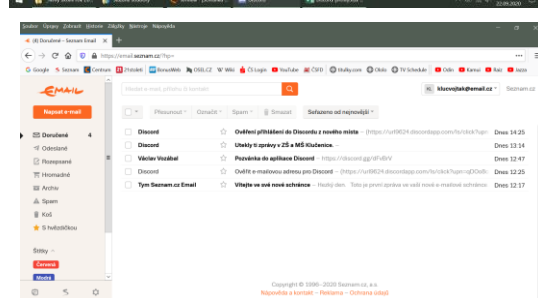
22.09.2020

Soubor Úpravy Zobrazit Historie Záložky Nástroje Nápověda

(4) Doručené - Seznam Email

https://email.seznam.cz/?hp=

Google Seznam Centrum Přihlášení BonusWeb MySSL.CZ W Wiki ČS Login YouTube ČSFD titulky.com Okdo TV Schedule Odin Kanoe Nazi Jazzx

Email

Napsat e-mail

Hledat e-maily, přílohy či kontakty

klucvojtak@email.cz Seznam.cz

Přesunout Označit Spam Smazat Seřazeno od nejnovějších

Doručené 4
Odeslané
Rozepsané
Hromadné
Archiv
Spam
Koš
S hvězdičkou

Štítky
Červená
Modrá

| Discord | Ověření přihlášení do Discordu z nového místa – (https://url9624.discordapp.com/ls/click?upn | Dnes 14:25 |
|---|---|---|
| Discord | Utekly ti zprávy v ZŠ a MŠ Klučenice. – | Dnes 13:14 |
| Václav Vozábal | Pozvánka do aplikace Discord – https://discord.gg/dFzBrV | Dnes 12:47 |
| Discord | Ověřte e-mailovou adresu pro Discord – (https://url9624.discordapp.com/ls/click?upn=qDOeB | Dnes 12:25 |
| Tym Seznam.cz Email | Vítejte ve své nové schránce – Hezký den. Toto je první zpráva ve vaší nové e-mailové schránce | Dnes 12:17 |

Copyright © 1996–2020 Seznam.cz, a.s.
Nápověda a kontakt – Reklama – Ochrana údajů